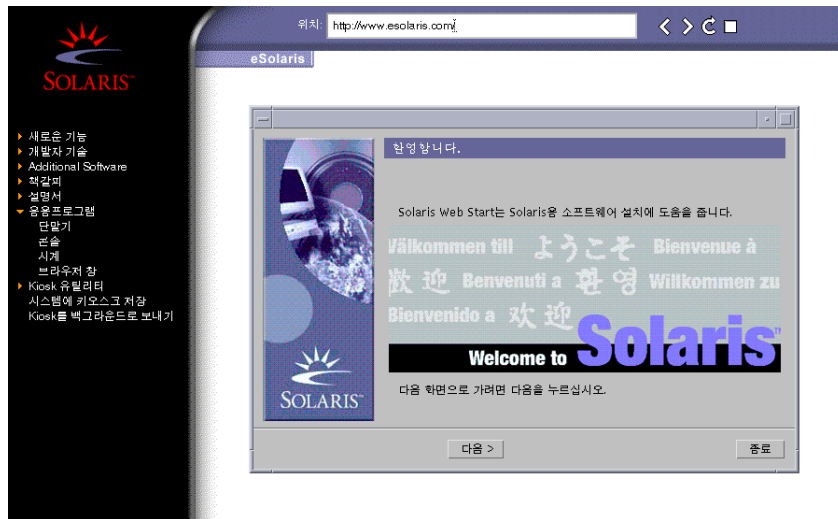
SOLARIS™

새로운 기능
개발자 기술
Additional Software
책갈피
설명서
응용프로그램
단말기
콘솔
시계
브라우저 창
Kiosk 유틸리티
시스템에 키오스크 저장
Kiosk를 백그라운드로 보내기

위치: http://www.esolaris.com/

eSolaris

환영합니다.

Solaris Web Start는 Solaris용 소프트웨어 설치에 도움을 줍니다.

Välkommen till ようこそ Bienvenue à 歓迎 Benvenuti a 환영 Willkommen zu Bienvenido a 欢迎

Welcome to Solaris™

다음 화면으로 가려면 다음을 누르십시오.

SOLARIS™

다음 >

종료